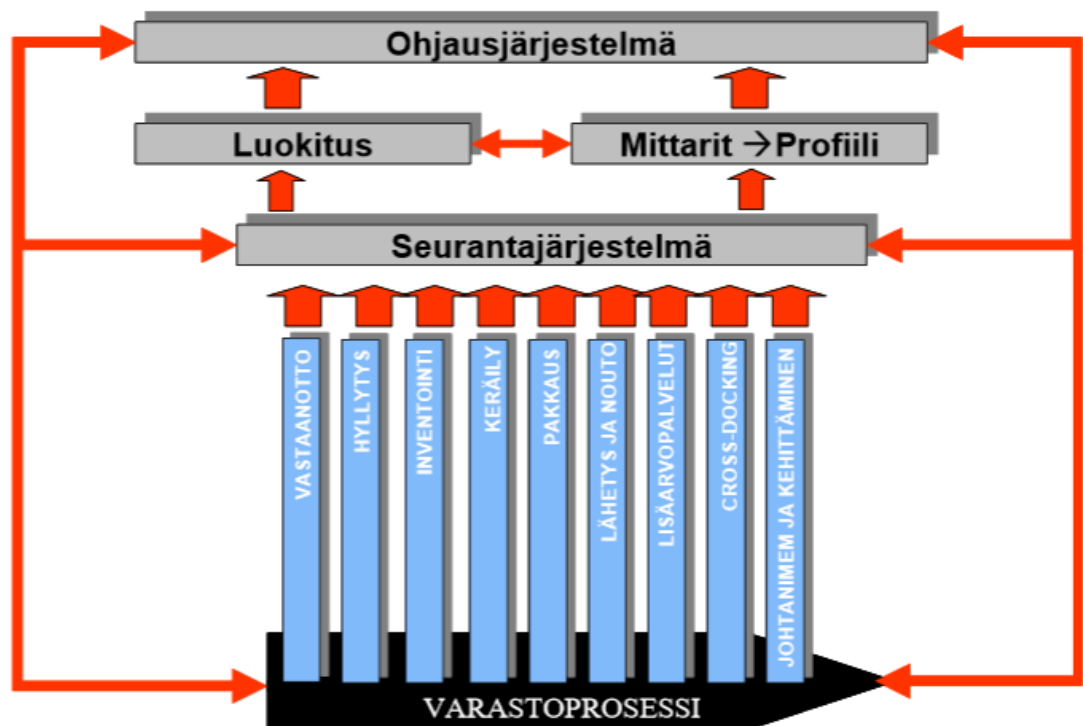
Ohjausjärjestelmä

Luokitus

Mittarit → Profiili

Seurantajärjestelmä

VASTAANOTTO

HYLLYTYS

INVENTOINTI

KERÄILY

PAKKAUS

LÄHETYS JA NOUTO

LISÄARVOPALVELUT

CROSS-DOCKING

JOHTANIMEM JA KEHITTÄMINEN

VARASTOPROSESSI